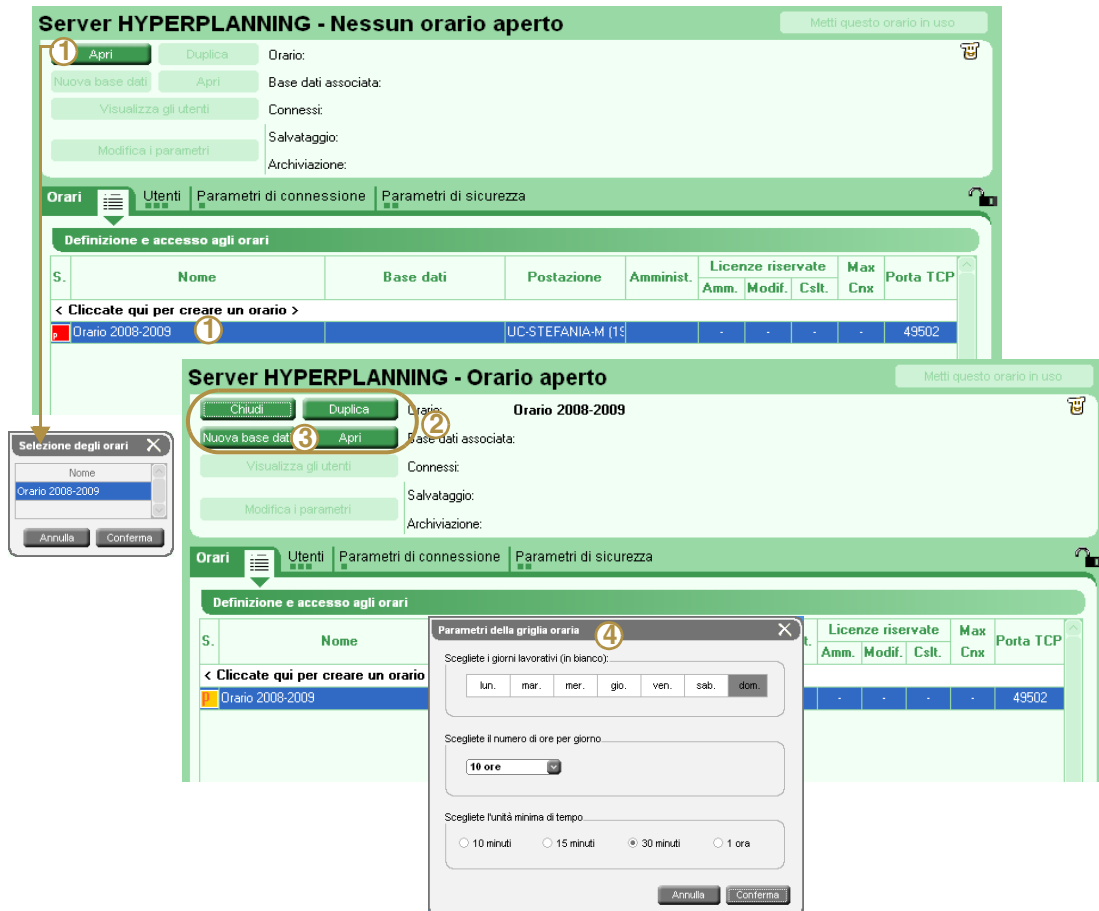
Server HYPERPLANNING - Nessun orario aperto

Metti questo orario in uso

① Apri | Duplica | Orario:
Nuova base dati | Apri | Base dati associata:
Visualizza gli utenti | Connessi:
Modifica i parametri | Salvataggio:
Archiviazione:

Orari | Utenti | Parametri di connessione | Parametri di sicurezza

Definizione e accesso agli orari

| S. | Nome | Base dati | Postazione | Amminist. | Licenze riservate Amm. | Modif. | Cslt. | Max Cnx | Porta TCP |
|---|---|---|---|---|---|---|---|---|---|
| < Cliccate qui per creare un orario > | | | | | | | | | |
| P | Orario 2008-2009 ① | | UC-STEFANIA-M (19 | | - | - | - | - | 49502 |

Selezione degli orari

Nome
Orario 2008-2009

Annulla | Conferma

Server HYPERPLANNING - Orario aperto

Metti questo orario in uso

Chiudi | Duplica | ② Orario: Orario 2008-2009
Nuova base dati ③ | Apri | Base dati associata:
Visualizza gli utenti | Connessi:
Modifica i parametri | Salvataggio:
Archiviazione:

Orari | Utenti | Parametri di connessione | Parametri di sicurezza

Definizione e accesso agli orari

| S. | Nome | t. | Licenze riservate Amm. | Modif. | Cslt. | Max Cnx | Porta TCP |
|---|---|---|---|---|---|---|---|
| < Cliccate qui per creare un orario | | | | | | | |
| P | Orario 2008-2009 | | - | - | - | - | 49502 |

Parametri della griglia oraria ④

Scegliete i giorni lavorativi (in bianco):
lun. | mar. | mer. | gio. | ven. | sab. | dom.

Scegliete il numero di ore per giorno
10 ore

Scegliete l'unità minima di tempo
10 minuti | 15 minuti | 30 minuti | 1 ora

Annulla | Conferma